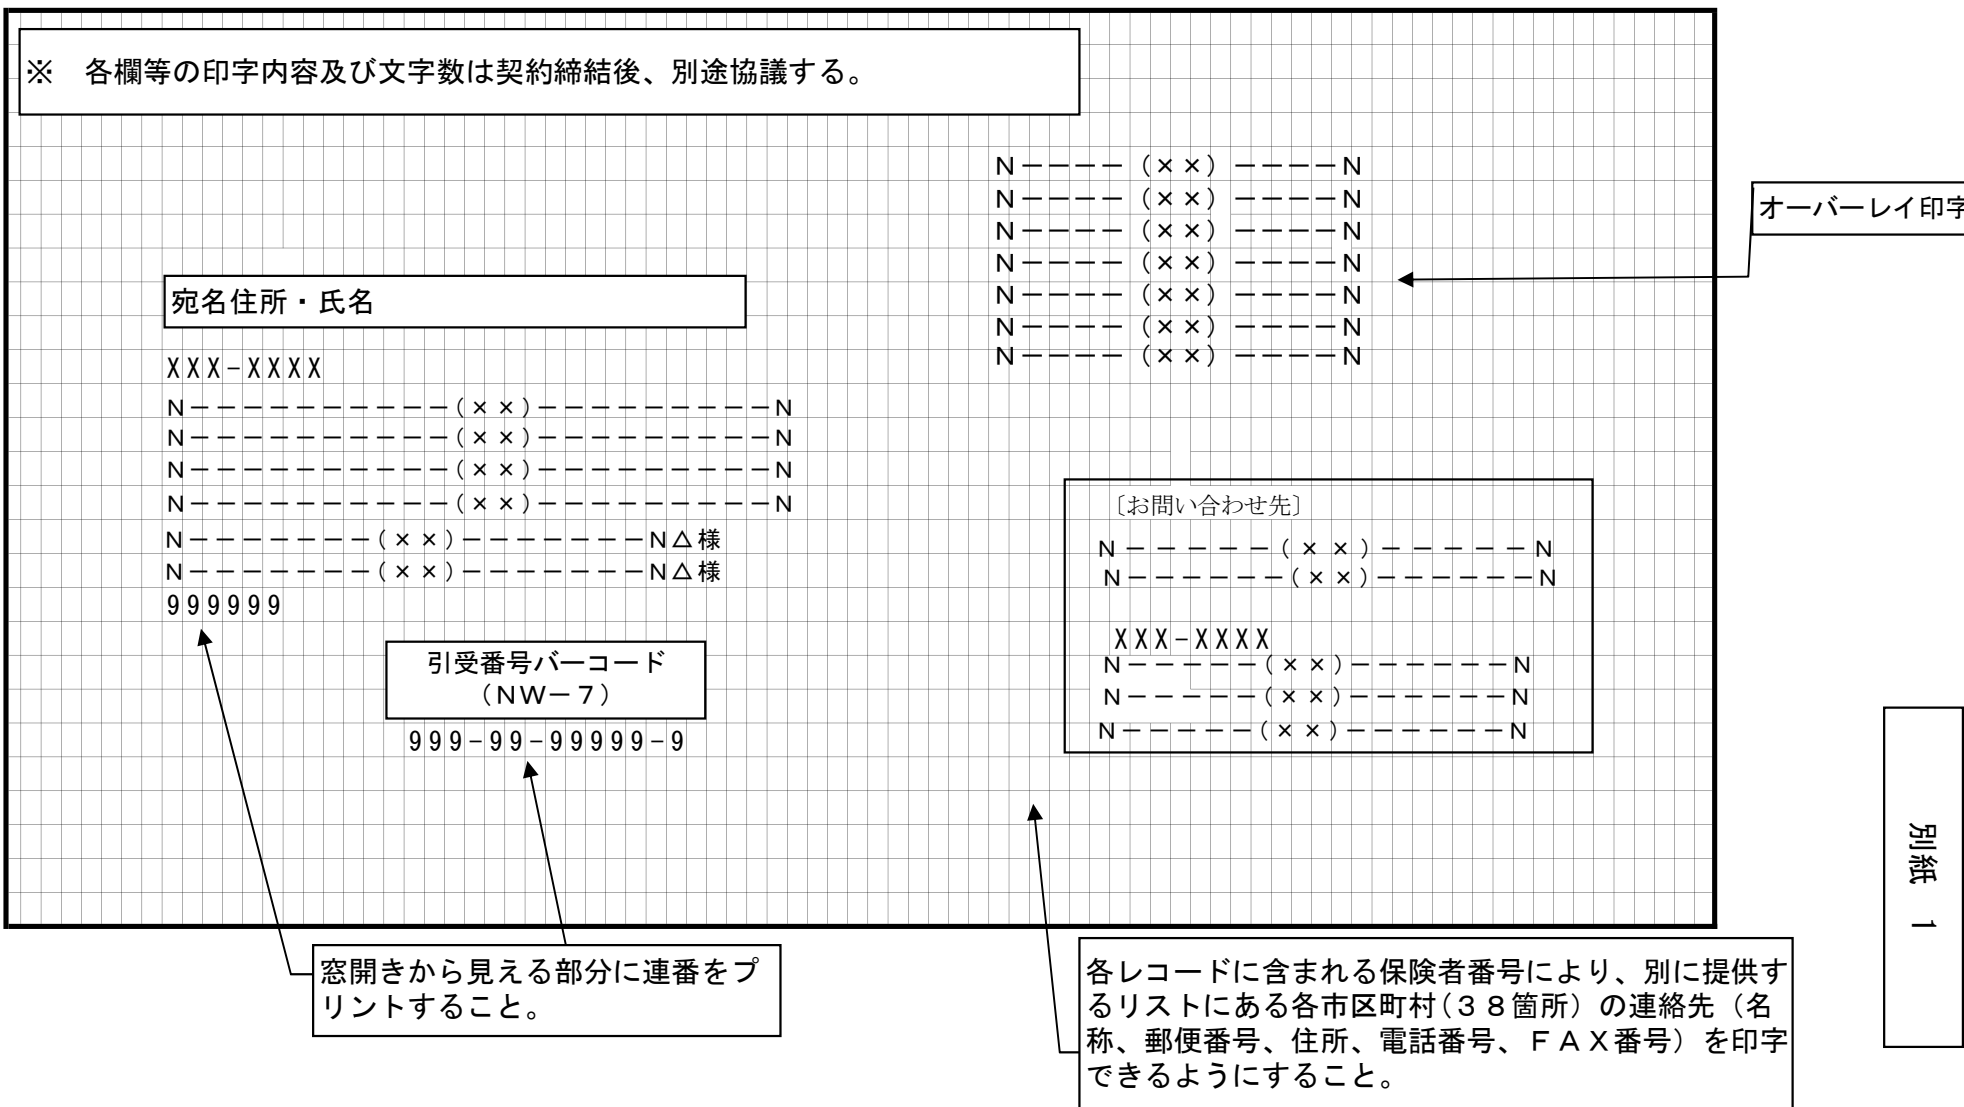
※　各欄等の印字内容及び文字数は契約締結後、別途協議する。

N――――（××）――――N
N――――（××）――――N
N――――（××）――――N
N――――（××）――――N
N――――（××）――――N
N――――（××）――――N
N――――（××）――――N

オーバーレイ印字

宛名住所・氏名

XXX-XXXX
N――――――――――（××）――――――――――N
N――――――――――（××）――――――――――N
N――――――――――（××）――――――――――N
N――――――――――（××）――――――――――N
N―――――――（××）―――――――N△様
N―――――――（××）―――――――N△様
999999

引受番号バーコード
（NW－7）
999-99-99999-9

〔お問い合わせ先〕
N――――――（××）――――――N
N――――――（××）――――――N

XXX-XXXX
N―――――（××）――――――N
N―――――（××）――――――N
N―――――（××）――――――N

別紙　1

窓開きから見える部分に連番をプリントすること。

各レコードに含まれる保険者番号により、別に提供するリストにある各市区町村（３８箇所）の連絡先（名称、郵便番号、住所、電話番号、ＦＡＸ番号）を印字できるようにすること。